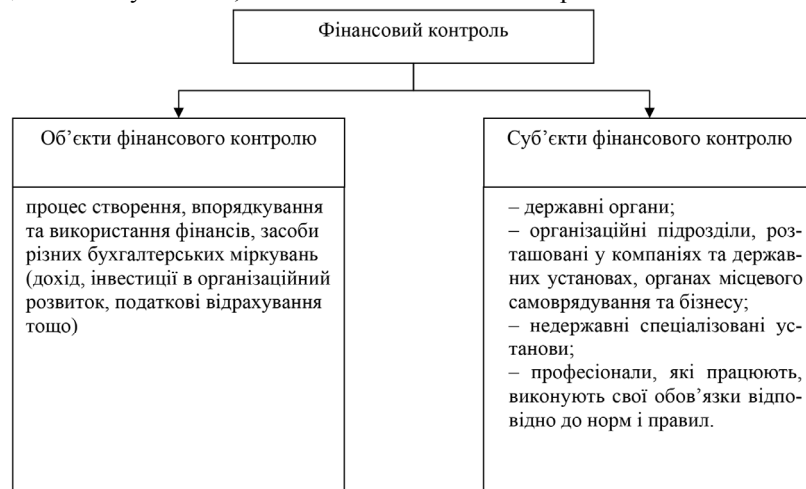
Фінансовий контроль

Об'єкти фінансового контролю

процес створення, впорядкування та використання фінансів, засоби різних бухгалтерських міркувань (дохід, інвестиції в організаційний розвиток, податкові відрахування тощо)

Суб'єкти фінансового контролю

– державні органи;
– організаційні підрозділи, розташовані у компаніях та державних установах, органах місцевого самоврядування та бізнесу;
– недержавні спеціалізовані установи;
– професіонали, які працюють, виконують свої обов'язки відповідно до норм і правил.